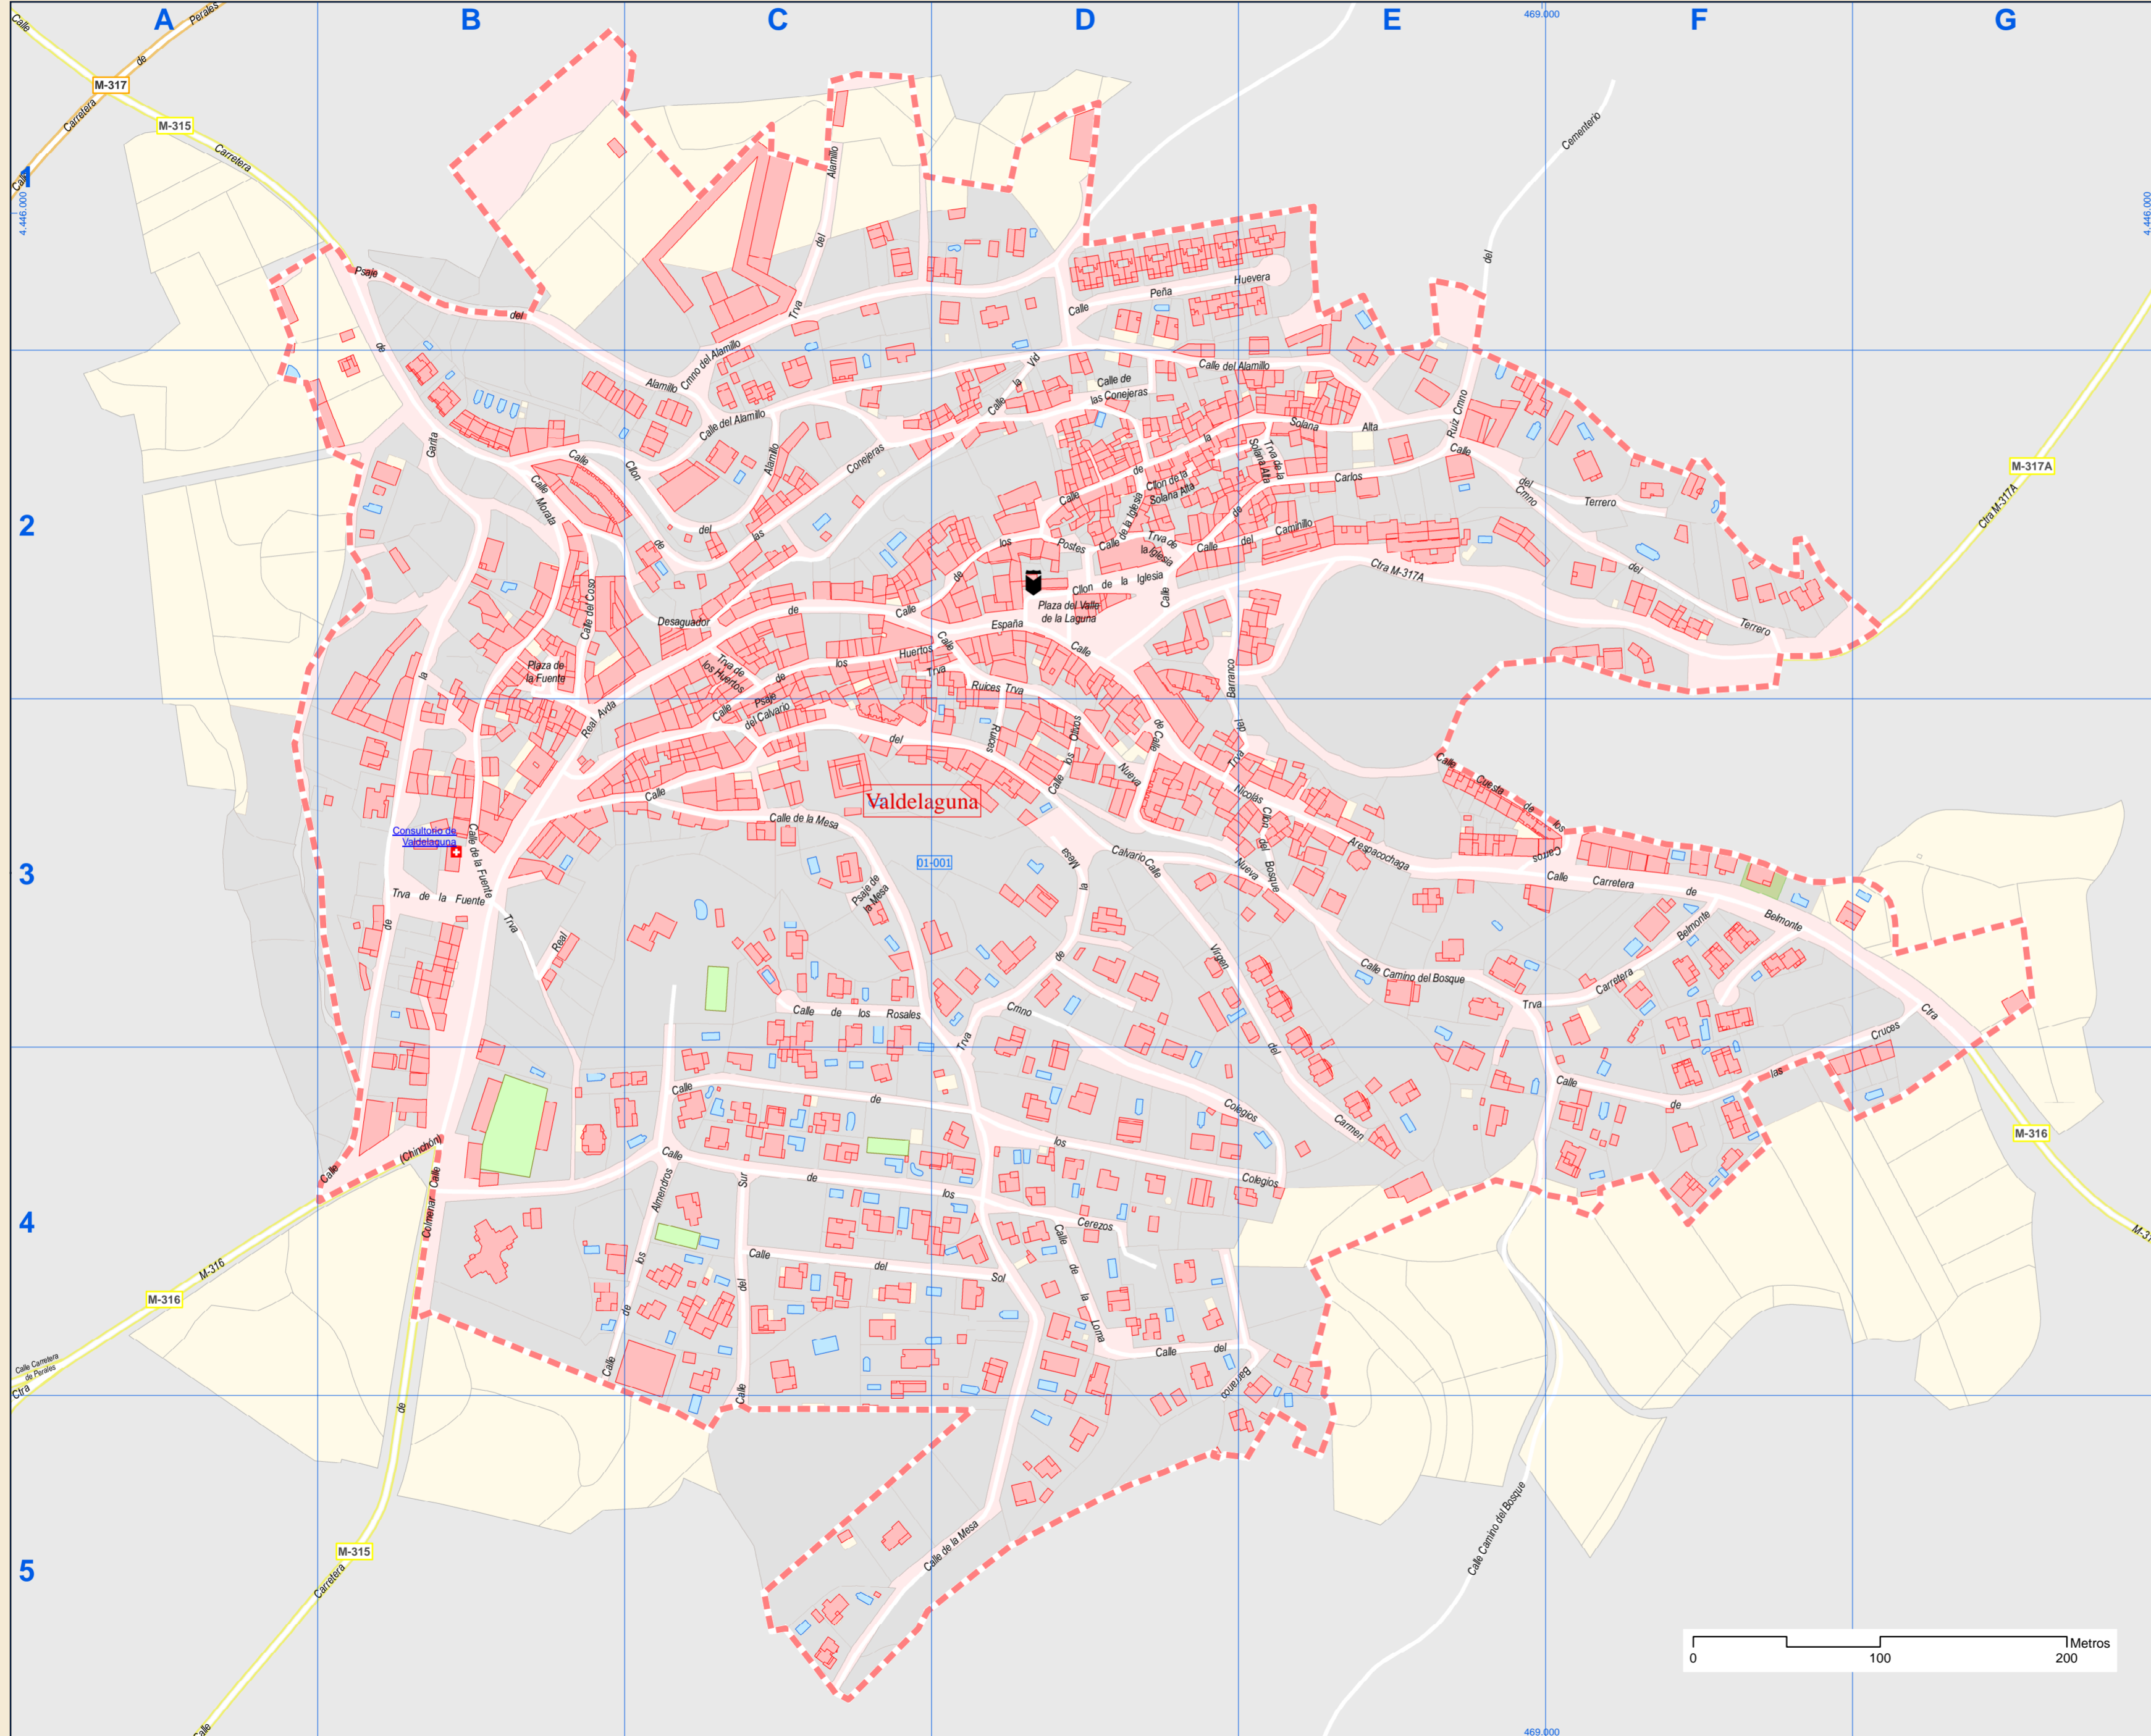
A B C D E F G

1 2 3 4 5

469.000
4.446.000

M-317
M-315
M-316
M-317A

Calle Carretera de Perales
Carretera
Psaje del Garta
Calle Morata
Cllon
Alamillo
Cmno del Alamillo
Calle del Alamillo
Trva del Alamillo
Conejeras
Cementerio
Calle Peña Huevera
Calle de la Vid
Calle de las Conejeras
Calle del Alamillo
Solana Alta
Ruiz Cmno
Calle del Cmno Terrero
Ctra M-317A
Calle del Caminillo
Calle de la Iglesia
Cllon de la Solana Alta
Trva de la Iglesia
Trva de la Solana Alta
Calle Carlos
Postes
Cllon de la Iglesia
Plaza del Valle de la Laguna
Calle España
Calle del Coso
Desaguador
Plaza de la Fuente
Trva de los Huertos
Calle de los Huertos
Psaje del Calvario
Avda Real
Calle del Calvario
Ruices Trva
Calle de los Olivos
Calle Nueva
Barranco
Trva del Barranco
Calle Cuesta de las Cruces
Nicolás Arespacochaga
Cllon del Bosque
Valdelaguna
Consultorio de Valdelaguna
Calle de la Fuente
Trva de la Fuente
Trva Real
Calle de la Mesa
Psaje de la Mesa
01-001
Calvario Calle
Calle de la Mesa
Calle Carretera de Belmonte
Calle Camino del Bosque
Trva Carretera de Belmonte
Virgen del Carmen
Calle de los Rosales
Trva Cmno
Calle de los Colegios
Calle de las Cruces
Ctra
Calle Colmenar (Chinchón)
Calle de los Almendros
Calle Sur
Calle de los Cerezos
Calle del Sol
Calle de la Loma
Calle del Barranco
Calle de los Almendros
Calle del Sur
Calle de la Mesa
Calle Camino del Bosque
Carretera de Colmenar
Calle

0 100 200 Metros